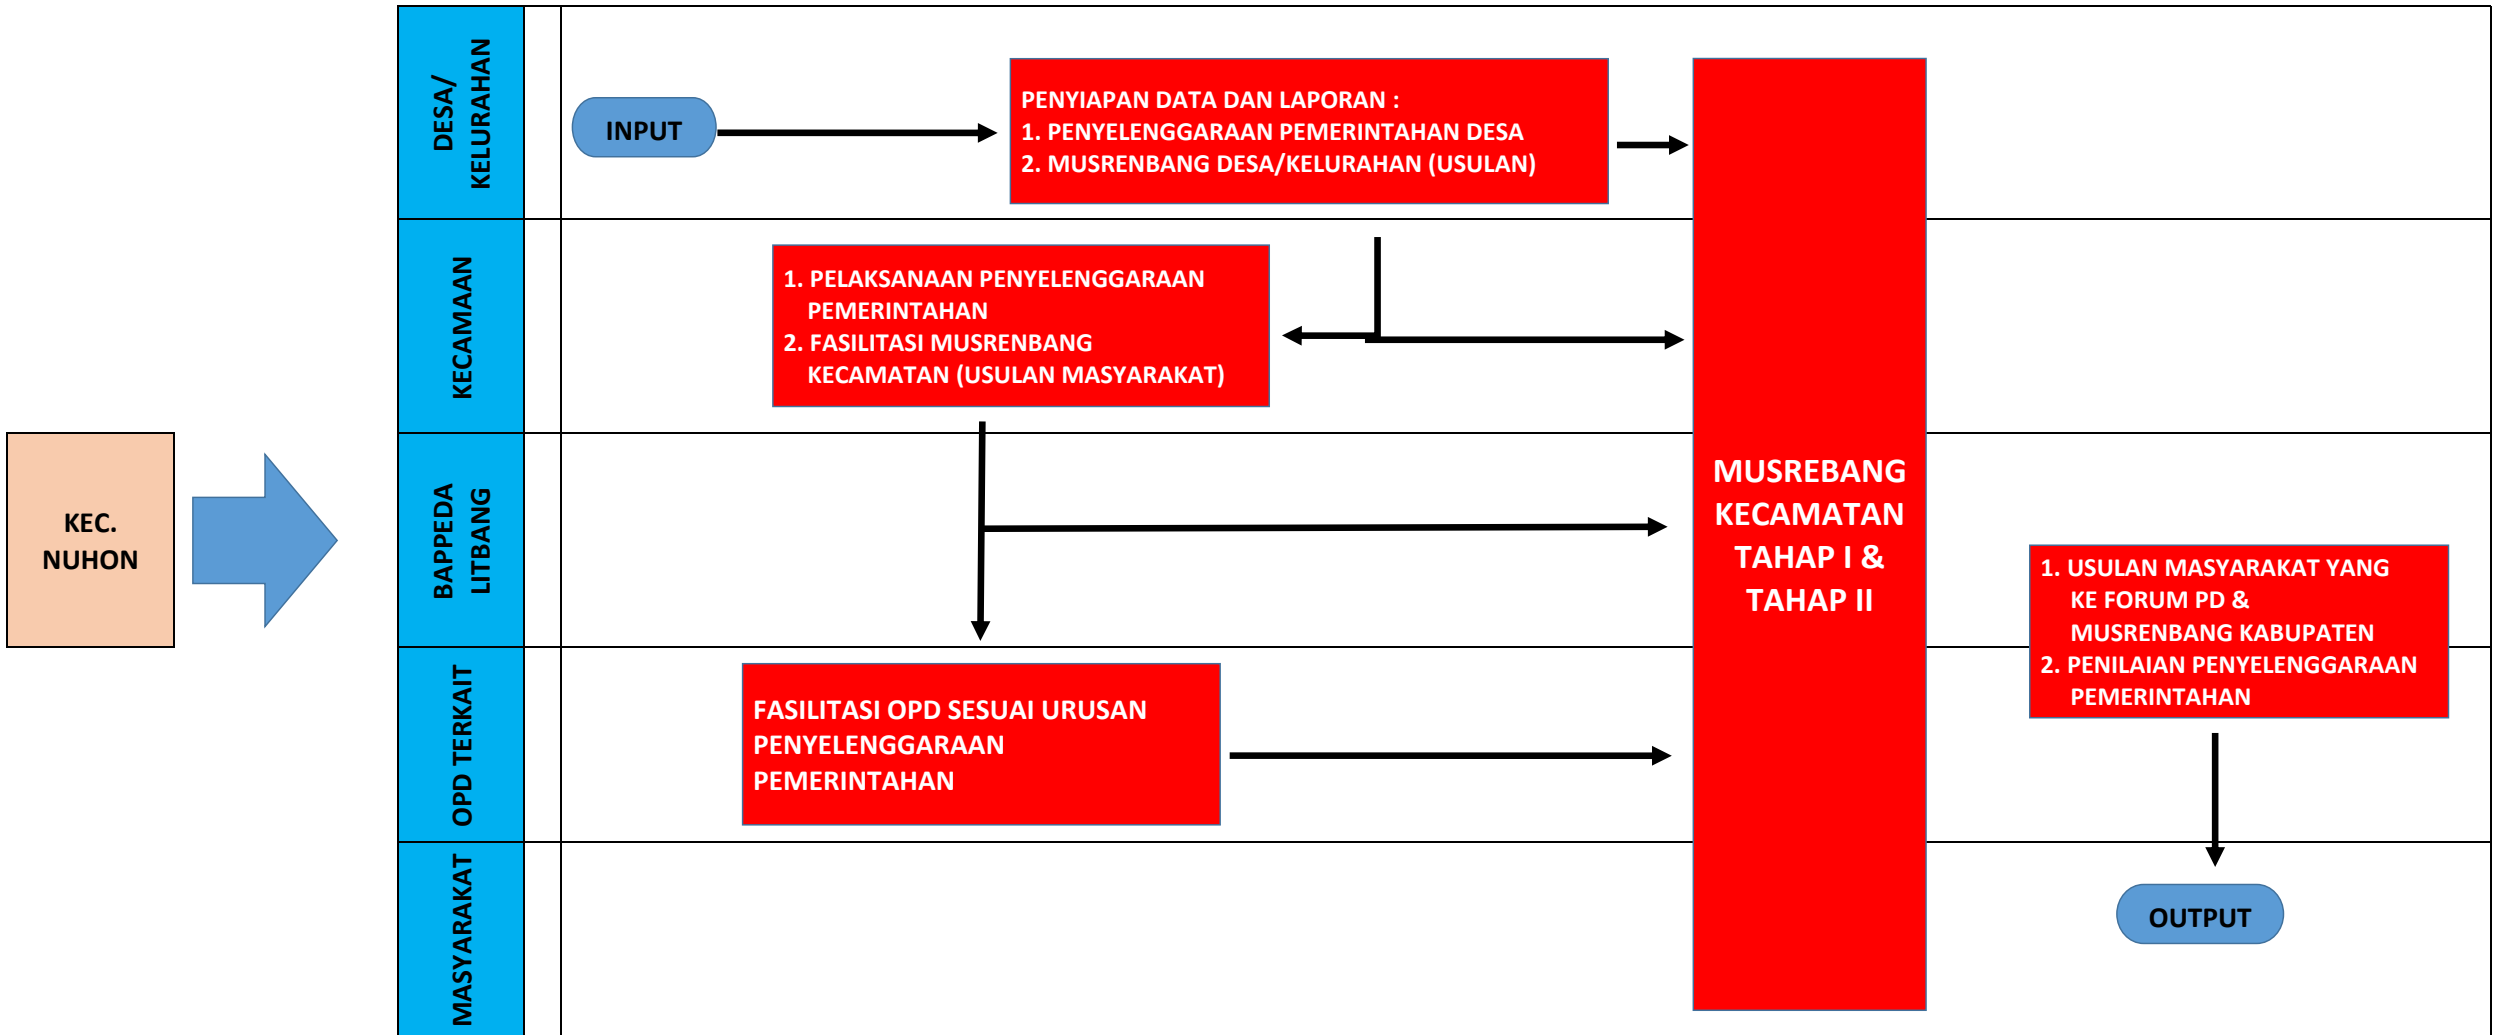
KEC. NUHON

DESA/ KELURAHAN

KECAMAAN

BAPPEDA LITBANG

OPD TERKAIT

MASYARAKAT

INPUT

PENYIAPAN DATA DAN LAPORAN :
1. PENYELENGGARAAN PEMERINTAHAN DESA
2. MUSRENBANG DESA/KELURAHAN (USULAN)

1. PELAKSANAAN PENYELENGGARAAN PEMERINTAHAN
2. FASILITASI MUSRENBANG KECAMATAN (USULAN MASYARAKAT)

FASILITASI OPD SESUAI URUSAN PENYELENGGARAAN PEMERINTAHAN

MUSREBANG KECAMATAN TAHAP I & TAHAP II

1. USULAN MASYARAKAT YANG KE FORUM PD & MUSRENBANG KABUPATEN
2. PENILAIAN PENYELENGGARAAN PEMERINTAHAN

OUTPUT